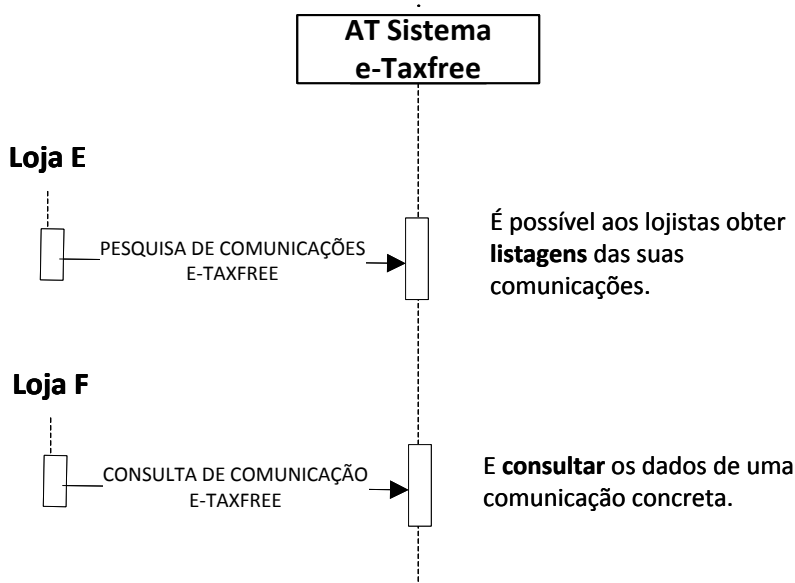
AT Sistema
e-Taxfree

Loja E

PESQUISA DE COMUNICAÇÕES
E-TAXFREE

É possível aos lojistas obter **listagens** das suas comunicações.

Loja F

CONSULTA DE COMUNICAÇÃO
E-TAXFREE

E **consultar** os dados de uma comunicação concreta.